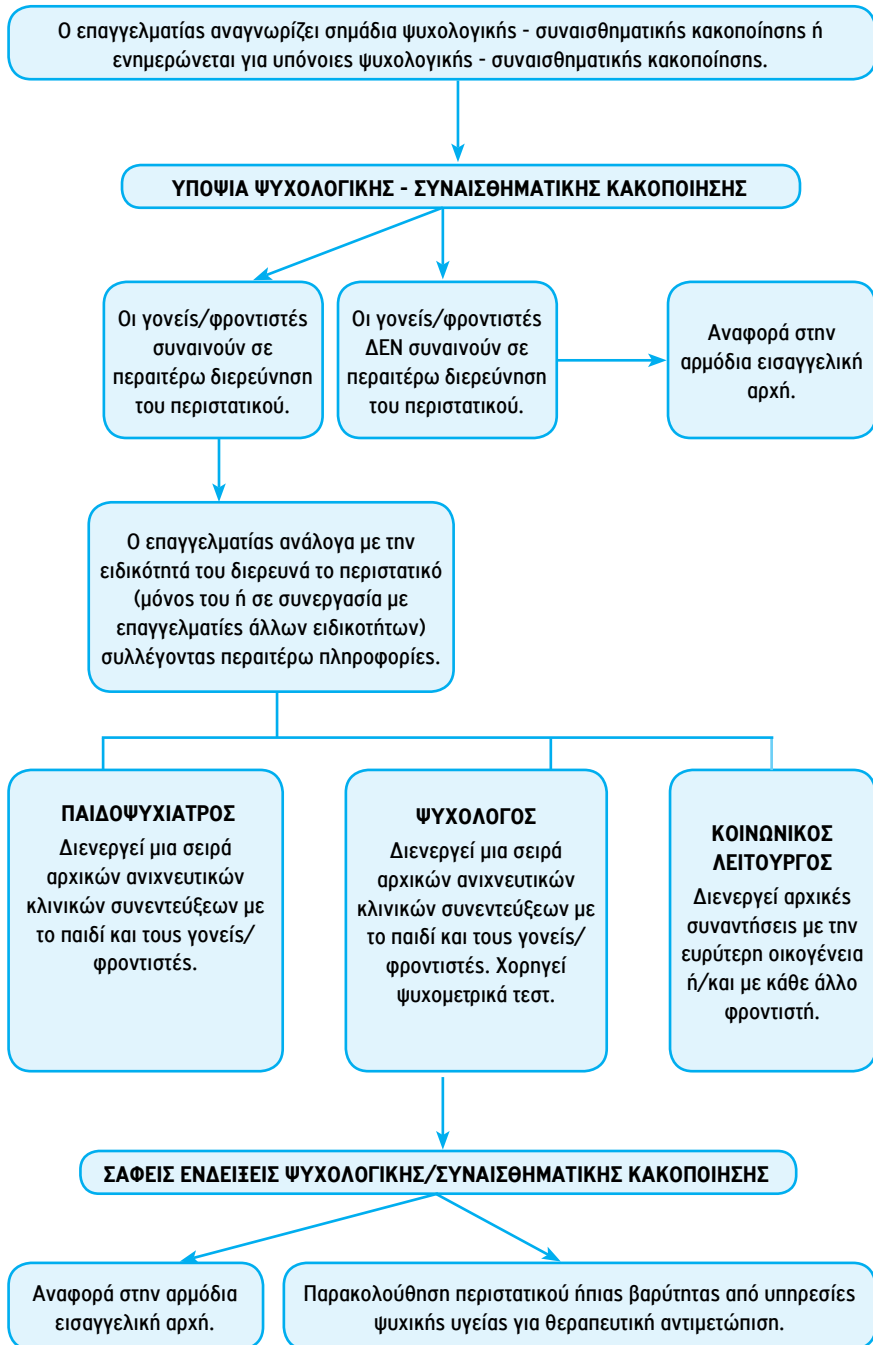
Ο επαγγελματίας αναγνωρίζει σημάδια ψυχολογικής - συναισθηματικής κακοποίησης ή ενημερώνεται για υπόνοιες ψυχολογικής - συναισθηματικής κακοποίησης.

ΥΠΟΨΙΑ ΨΥΧΟΛΟΓΙΚΗΣ - ΣΥΝΑΙΣΘΗΜΑΤΙΚΗΣ ΚΑΚΟΠΟΙΗΣΗΣ

Οι γονείς/φροντιστές συναινούν σε περαιτέρω διερεύνηση του περιστατικού.

Οι γονείς/φροντιστές ΔΕΝ συναινούν σε περαιτέρω διερεύνηση του περιστατικού.

Αναφορά στην αρμόδια εισαγγελική αρχή.

Ο επαγγελματίας ανάλογα με την ειδικότητά του διερευνά το περιστατικό (μόνος του ή σε συνεργασία με επαγγελματίες άλλων ειδικοτήτων) συλλέγοντας περαιτέρω πληροφορίες.

ΠΑΙΔΟΨΥΧΙΑΤΡΟΣ
Διενεργεί μια σειρά αρχικών ανιχνευτικών κλινικών συνεντεύξεων με το παιδί και τους γονείς/φροντιστές.

ΨΥΧΟΛΟΓΟΣ
Διενεργεί μια σειρά αρχικών ανιχνευτικών κλινικών συνεντεύξεων με το παιδί και τους γονείς/φροντιστές. Χορηγεί ψυχομετρικά τεστ.

ΚΟΙΝΩΝΙΚΟΣ ΛΕΙΤΟΥΡΓΟΣ
Διενεργεί αρχικές συναντήσεις με την ευρύτερη οικογένεια ή/και με κάθε άλλο φροντιστή.

ΣΑΦΕΙΣ ΕΝΔΕΙΞΕΙΣ ΨΥΧΟΛΟΓΙΚΗΣ/ΣΥΝΑΙΣΘΗΜΑΤΙΚΗΣ ΚΑΚΟΠΟΙΗΣΗΣ

Αναφορά στην αρμόδια εισαγγελική αρχή.

Παρακολούθηση περιστατικού ήπιας βαρύτητας από υπηρεσίες ψυχικής υγείας για θεραπευτική αντιμετώπιση.